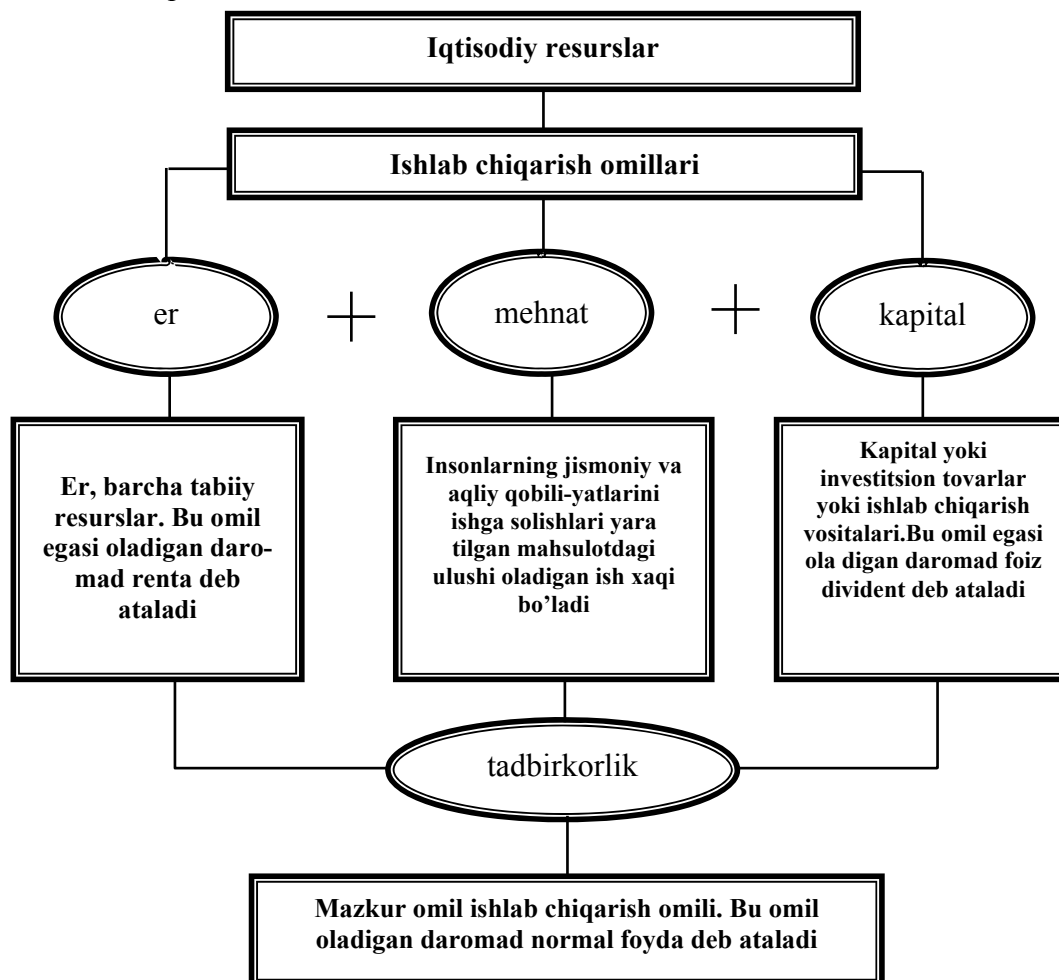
Iqtisodiy resurslar

Ishlab chiqarish omillari

er

+

mehnat

+

kapital

Er, barcha tabiiy resurslar. Bu omil egasi oladigan daromad renta deb ataladi

Insonlarning jismoniy va aqliy qobili-yatlarini ishga solishlari yara tilgan mahsulotdagi ulushi oladigan ish xaqi bo'ladi

Kapital yoki investitsion tovarlar yoki ishlab chiqarish vositalari.Bu omil egasi ola digan daromad foiz divident deb ataladi

tadbirkorlik

Mazkur omil ishlab chiqarish omili. Bu omil oladigan daromad normal foyda deb ataladi